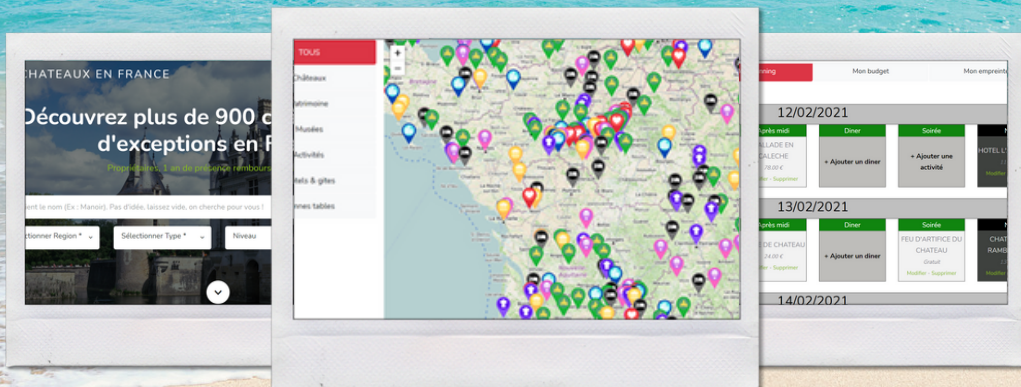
CHATEAUX EN FRANCE

Découvrez plus de 900 c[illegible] d'exceptions en F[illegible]

Propriétaires : 1 an de présence rembours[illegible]

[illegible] le nom (Ex : Manoir). Pas d'idée, laissez vide, on cherche pour vous !

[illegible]ectionner Region *

Sélectionner Type *

Niveau

TOUS

Châteaux

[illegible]atrimoine

Musées

Activités

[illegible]tels & gites

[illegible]nnes tables

+

−

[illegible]nning

Mon budget

Mon empreinte

12/02/2021

Après midi

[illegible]ALADE EN CALECHE

18,00 €

Modifier - Supprimer

Diner

+ Ajouter un diner

Soirée

+ Ajouter une activité

HOTEL L'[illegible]

Modifier

13/02/2021

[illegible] DE CHATEAU

24,00 €

Modifier - Supprimer

Diner

+ Ajouter un diner

Soirée

FEU D'ARTIFICE DU CHATEAU

Gratuit

Modifier - Supprimer

CHAT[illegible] RAMB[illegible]

Modifier

14/02/2021